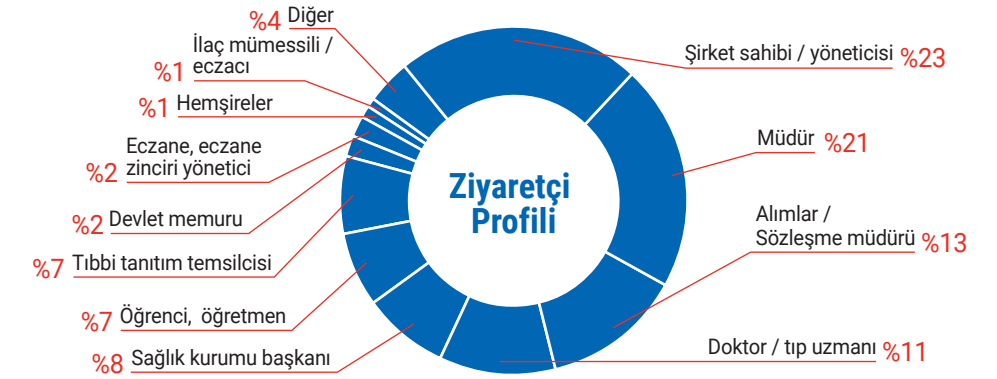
Ziyaretçi Profili

%4 Diğer

İlaç mümessili / eczacı %1

%1 Hemşireler

Eczane, eczane zinciri yönetici %2

%2 Devlet memuru

%7 Tıbbi tanıtım temsilcisi

%7 Öğrenci, öğretmen

%8 Sağlık kurumu başkanı

Şirket sahibi / yöneticisi %23

Müdür %21

Alımlar / Sözleşme müdürü %13

Doktor / tıp uzmanı %11